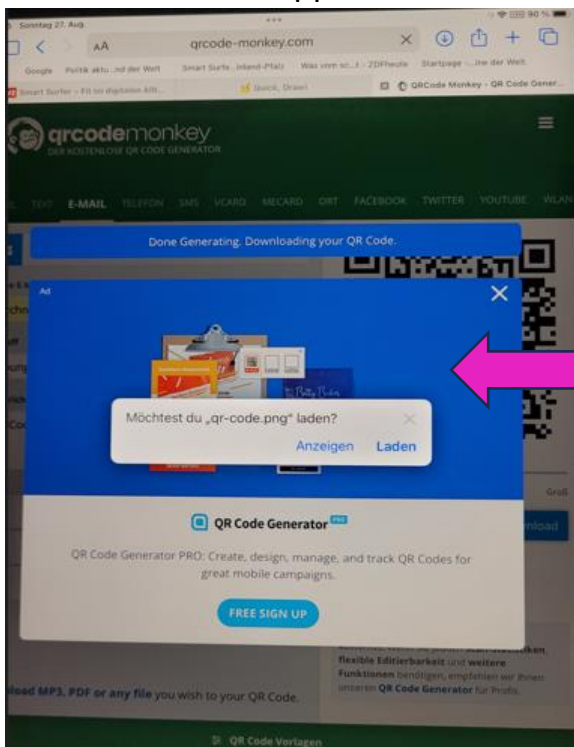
Sonntag 27. Aug.

AA qrcode-monkey.com

Google Politik aktu...nd der Welt Smart Surfe...inland-Pfalz Was vom so...! - ZDFheute Startpage ...ine der Welt

Smart Surfer – Fit im digitalen Allt... Quick, Draw! QRCode Monkey - QR Code Gener...

qrcodemonkey
DER KOSTENLOSE QR CODE GENERATOR

TEXT E-MAIL TELEFON SMS VCARD MECARD ORT FACEBOOK TWITTER YOUTUBE WLAN

Done Generating. Downloading your QR Code.

Ad

Möchtest du „qr-code.png" laden?

Anzeigen Laden

QR Code Generator PRO

QR Code Generator PRO: Create, design, manage, and track QR Codes for great mobile campaigns.

FREE SIGN UP

Groß

nload

flexible Editierbarkeit und weitere Funktionen benötigen, empfehlen wir Ihnen unseren QR Code Generator für Profis.

load MP3, PDF or any file you wish to your QR Code.

QR Code Vorlagen